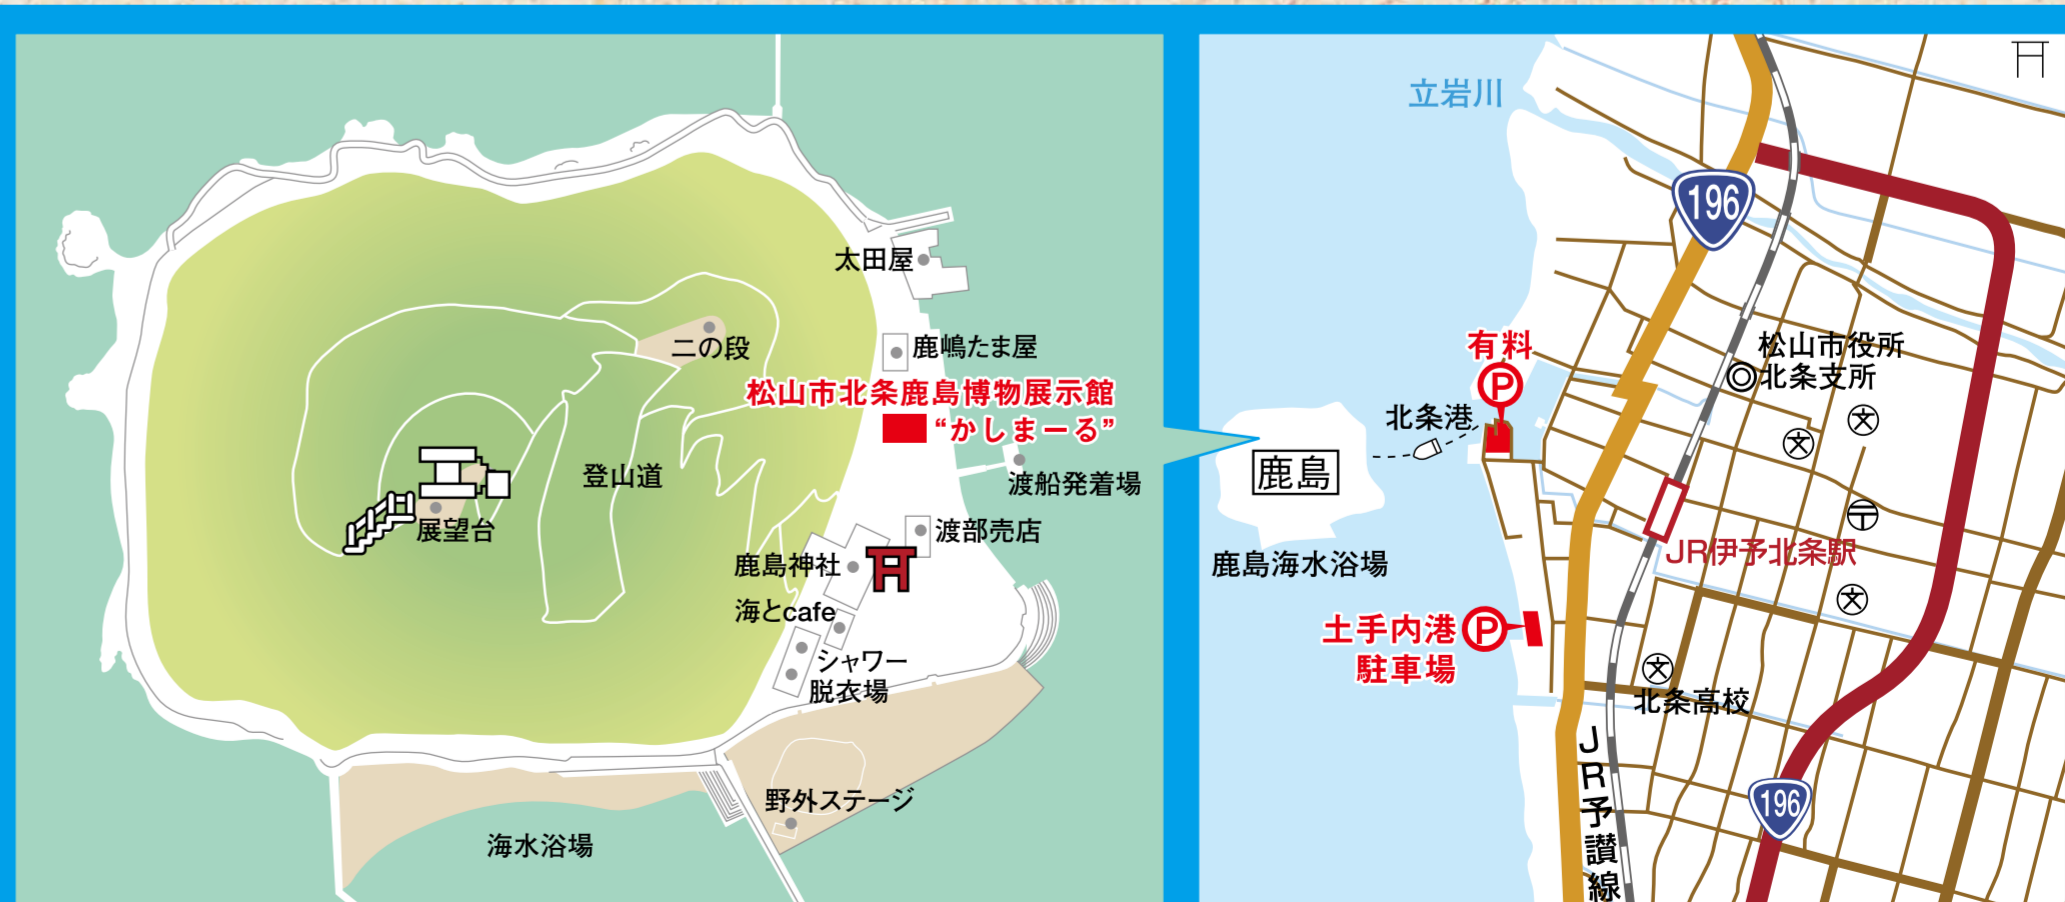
太田屋

二の段

鹿嶋たま屋

松山市北条鹿島博物展示館
“かしまーる”

登山道

渡船発着場

展望台

渡部売店

鹿島神社

海とcafe

シャワー
脱衣場

野外ステージ

海水浴場

立岩川

196

有料

松山市役所
北条支所

北条港

鹿島

JR伊予北条駅

鹿島海水浴場

土手内港
駐車場

北条高校

JR予讃線

196